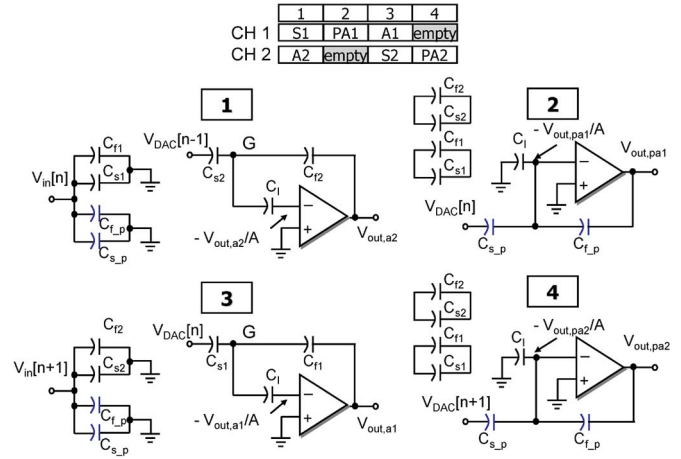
|  | 1 | 2 | 3 | 4 |
|---|---|---|---|---|
| CH 1 | S1 | PA1 | A1 | empty |
| CH 2 | A2 | empty | S2 | PA2 |

1

$C_{f1}$
$C_{s1}$
$V_{in}[n]$
$C_{f\_p}$
$C_{s\_p}$
$V_{DAC}[n-1]$
G
$C_{s2}$
$C_{f2}$
$C_I$
$-$
$+$
$- V_{out,a2}/A$
$V_{out,a2}$

2

$C_{f2}$
$C_{s2}$
$C_{f1}$
$C_{s1}$
$C_I$
$- V_{out,pa1}/A$
$-$
$+$
$V_{out,pa1}$
$V_{DAC}[n]$
$C_{s\_p}$
$C_{f\_p}$

3

$C_{f2}$
$C_{s2}$
$V_{in}[n+1]$
$C_{f\_p}$
$C_{s\_p}$
$V_{DAC}[n]$
G
$C_{s1}$
$C_{f1}$
$C_I$
$-$
$+$
$- V_{out,a1}/A$
$V_{out,a1}$

4

$C_{f2}$
$C_{s2}$
$C_{f1}$
$C_{s1}$
$C_I$
$- V_{out,pa2}/A$
$-$
$+$
$V_{out,pa2}$
$V_{DAC}[n+1]$
$C_{s\_p}$
$C_{f\_p}$